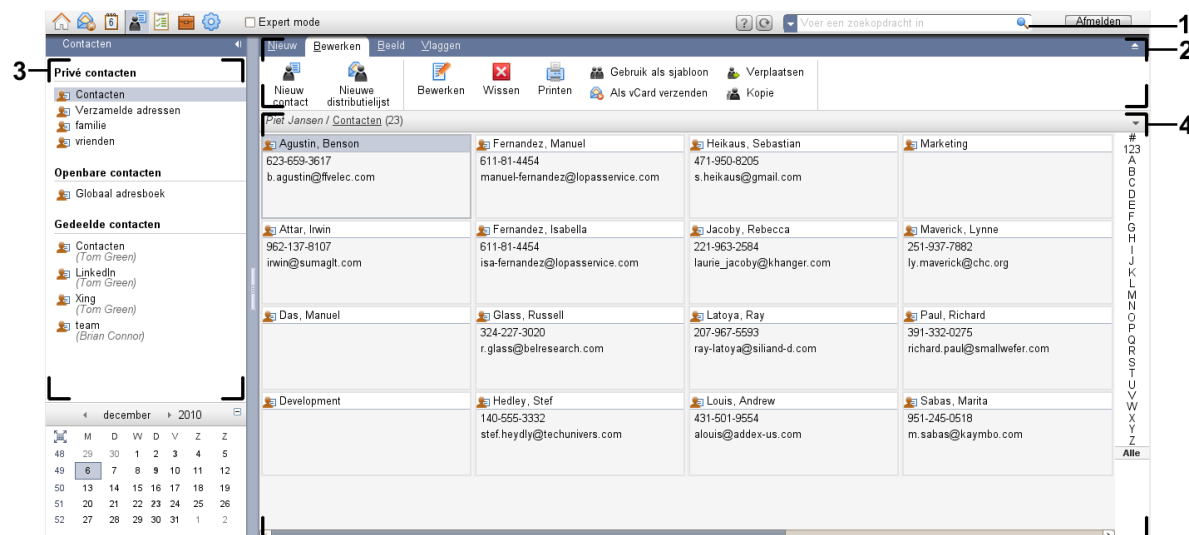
Expert mode

Voer een zoekopdracht in

Afmelden

1

2

3

4

Contacten

Privé contacten

Contacten
Verzamelde adressen
familie
vrienden

Openbare contacten

Globaal adresboek

Gedeelde contacten

Contacten
(Tom Green)
LinkedIn
(Tom Green)
Xing
(Tom Green)
team
(Brian Connor)

december 2010

| | M | D | W | D | V | Z | Z |
|---|---|---|---|---|---|---|---|
| 48 | 29 | 30 | 1 | 2 | 3 | 4 | 5 |
| 49 | 6 | 7 | 8 | 9 | 10 | 11 | 12 |
| 50 | 13 | 14 | 15 | 16 | 17 | 18 | 19 |
| 51 | 20 | 21 | 22 | 23 | 24 | 25 | 26 |
| 52 | 27 | 28 | 29 | 30 | 31 | 1 | 2 |

Nieuw Bewerken Beeld Vlaggen

Nieuw contact
Nieuwe distributielijst
Bewerken
Wissen
Printen
Gebruik als sjabloon
Als vCard verzenden
Verplaatsen
Kopie

Piet Jansen / Contacten (23)

| | | | |
|---|---|---|---|
| Agustin, Benson 623-659-3617 b.agustin@ffvelec.com | Fernandez, Manuel 611-81-4454 manuel-fernandez@lopasservice.com | Heikaus, Sebastian 471-950-8205 s.heikaus@gmail.com | Marketing |
| Attar, Irwin 962-137-8107 irwin@sumaglt.com | Fernandez, Isabella 611-81-4454 isa-fernandez@lopasservice.com | Jacoby, Rebecca 221-963-2584 laurie_jacoby@khanger.com | Maverick, Lynne 251-937-7882 ly.maverick@chc.org |
| Das, Manuel | Glass, Russell 324-227-3020 r.glass@belresearch.com | Latoya, Ray 207-967-5593 ray-latoya@siliand-d.com | Paul, Richard 391-332-0275 richard.paul@smallwefer.com |
| Development | Hedley, Stef 140-555-3332 stef.heydly@techunivers.com | Louis, Andrew 431-501-9554 alouis@addex-us.com | Sabas, Marita 951-245-0518 m.sabas@kaymbo.com |

#
123
A
B
C
D
E
F
G
H
I
J
K
L
M
N
O
P
Q
R
S
T
U
V
W
X
Y
Z
Alle